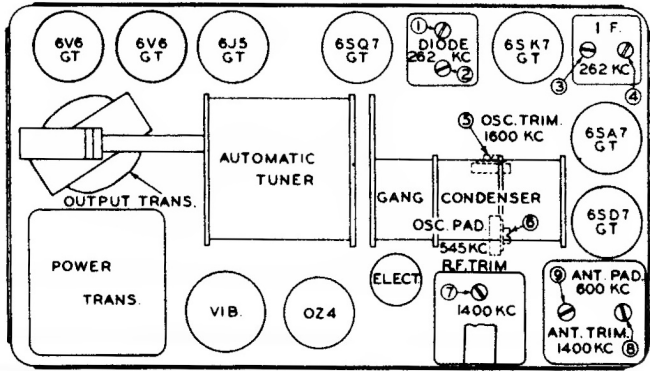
6V6 GT

6V6 GT

6J5 GT

6SQ7 GT

① DIODE 262 KC ②

6SK7 GT

I.F. ③ 262 KC ④

⑤ OSC. TRIM. 1600 KC

6SA7 GT

AUTOMATIC TUNER

OUTPUT TRANS.

GANG CONDENSER

OSC. PAD ⑥ 545 KC

6SD7 GT

R.F. TRIM

POWER TRANS.

VIB.

OZ4

ELECT.

⑦ 1400 KC

⑨ ANT. PAD. 600 KC

ANT. TRIM. 1400 KC ⑧